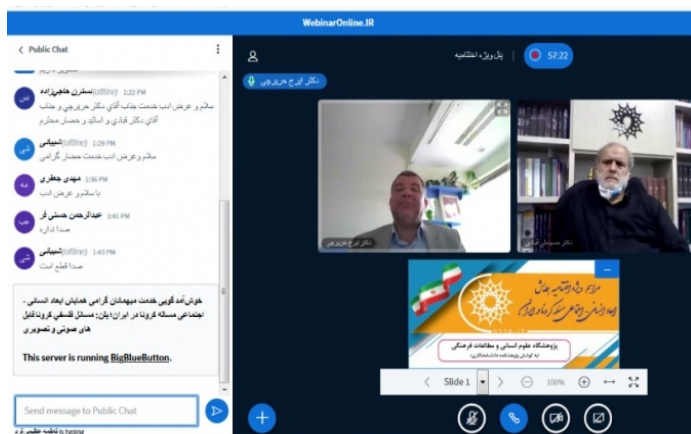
WebinarOnline.IR

Public Chat

نسترن هاجی‌زاده (offline) 1:22 PM
سلام و عرض ادب خدمت جناب آقای دکتر حریرچی و جناب آقای دکتر قبادی و اساتید و حضار محترم

شیبانی (offline) 1:28 PM
سلام و عرض ادب خدمت حضار گرامی

مهدی جعفری 1:35 PM
با سلام و عرض ادب

عبدالرحمن حسنی فر 1:41 PM
صدا ندارد

شیبانی (offline) 1:43 PM
صدا قطع است

خوش‌آمد گویی خدمت میهمانان گرامی همایش ابعاد انسانی - اجتماعی مسئله کرونا در ایران؛ پنل: مسائل فلسفی کرونا قابل های صوتی و تصویری

This server is running BigBlueButton.

Send message to Public Chat

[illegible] is typing

پنل ویژه افتتاحیه

57:22

دکتر ایرج حریرچی

دکتر ایرج حریرچی

دکتر حسینعلی قبادی

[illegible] ابعاد انسانی اجتماعی مسئله کرونا در ایران

پژوهشگاه علوم انسانی و مطالعات فرهنگی
(به کوشش پژوهشکده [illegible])

Slide 1

100%